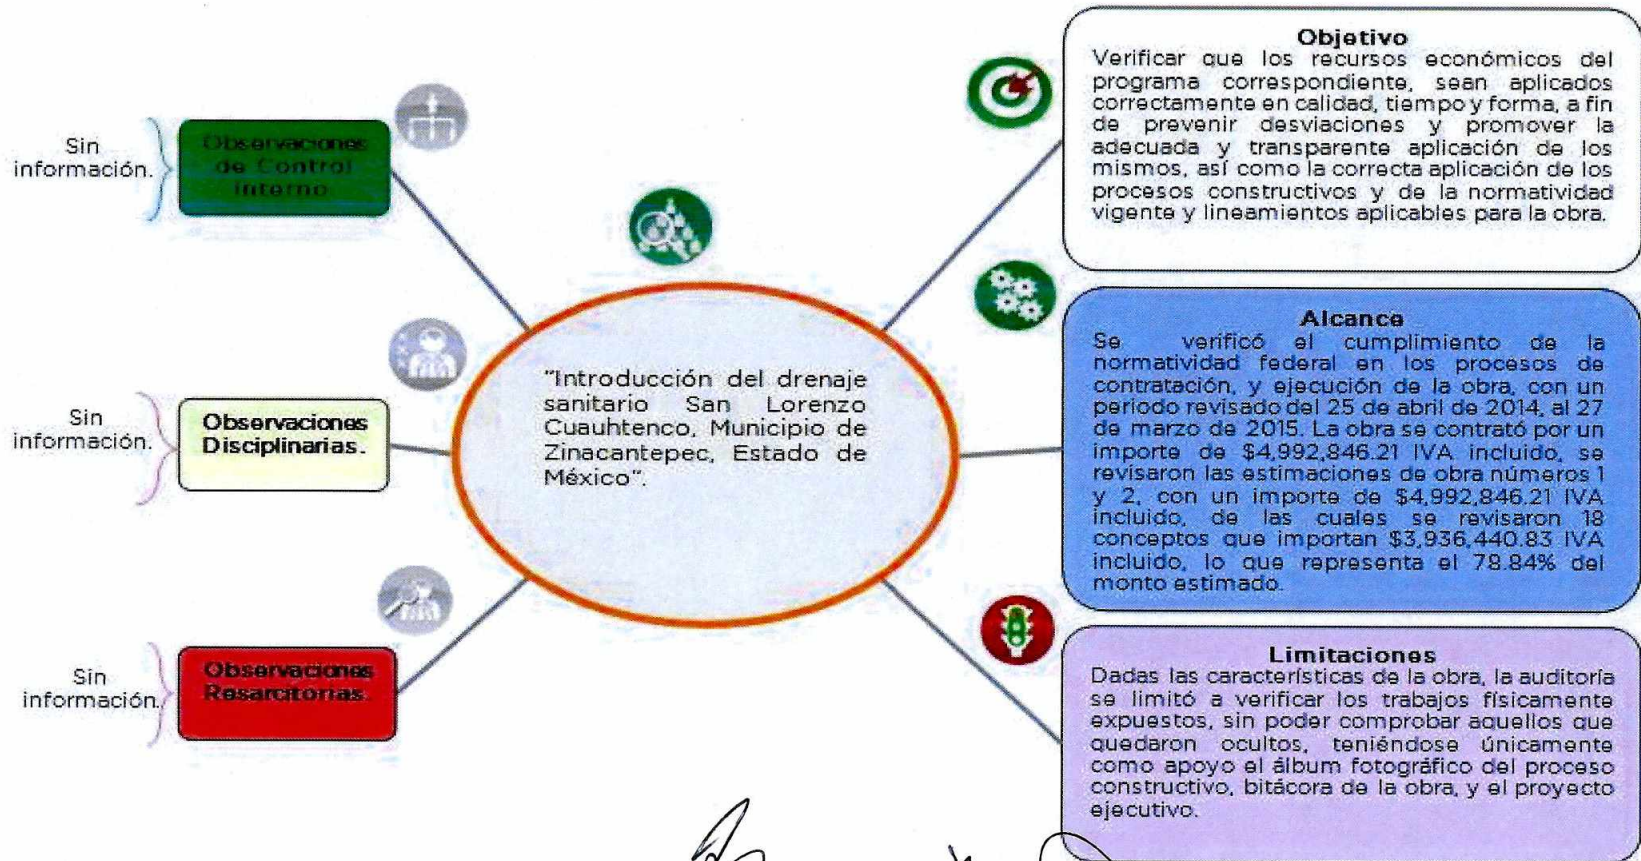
Sin información.

Observaciones de Control Interno

Sin información.

Observaciones Disciplinarias.

Sin información.

Observaciones Resarcitorias.

"Introducción del drenaje sanitario San Lorenzo Cuauhtenco, Municipio de Zinacantepec, Estado de México".

Objetivo
Verificar que los recursos económicos del programa correspondiente, sean aplicados correctamente en calidad, tiempo y forma, a fin de prevenir desviaciones y promover la adecuada y transparente aplicación de los mismos, así como la correcta aplicación de los procesos constructivos y de la normatividad vigente y lineamientos aplicables para la obra.

Alcance
Se verificó el cumplimiento de la normatividad federal en los procesos de contratación, y ejecución de la obra, con un periodo revisado del 25 de abril de 2014, al 27 de marzo de 2015. La obra se contrató por un importe de \$4,992,846.21 IVA incluido, se revisaron las estimaciones de obra números 1 y 2, con un importe de \$4,992,846.21 IVA incluido, de las cuales se revisaron 18 conceptos que importan \$3,936,440.83 IVA incluido, lo que representa el 78.84% del monto estimado.

Limitaciones
Dadas las características de la obra, la auditoría se limitó a verificar los trabajos físicamente expuestos, sin poder comprobar aquellos que quedaron ocultos, teniéndose únicamente como apoyo el álbum fotográfico del proceso constructivo, bitácora de la obra, y el proyecto ejecutivo.